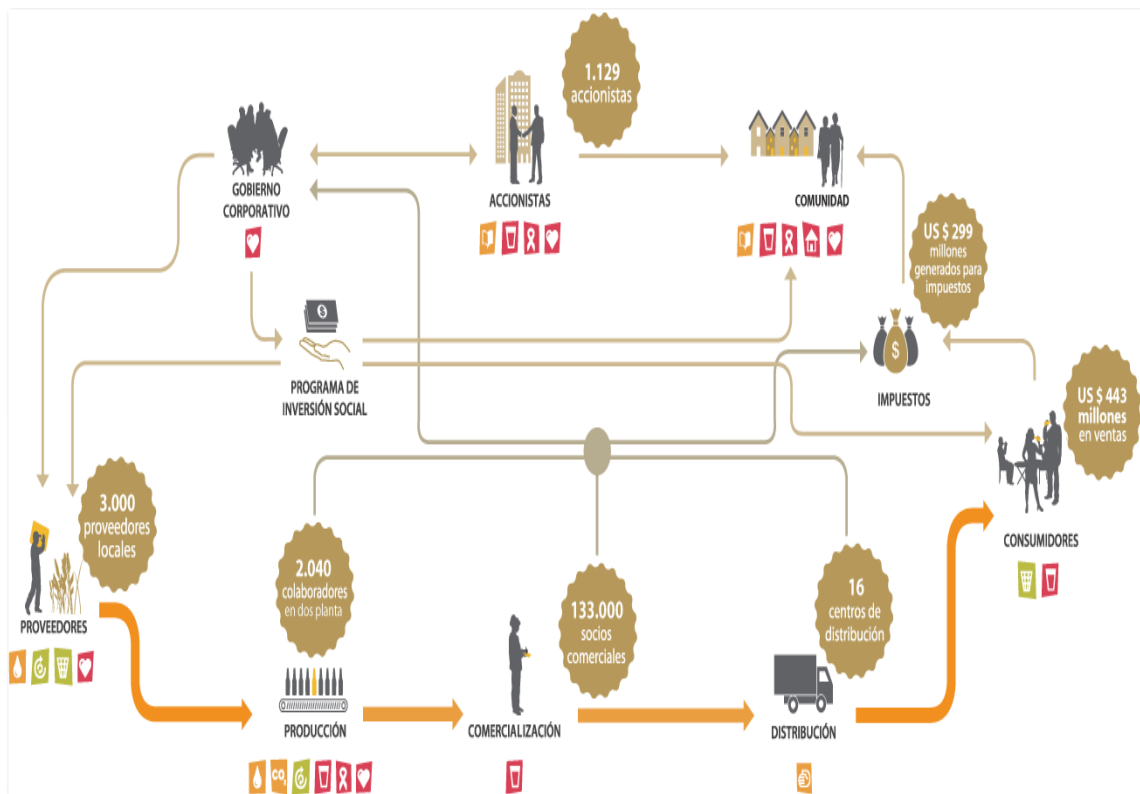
1.129
accionistas

GOBIERNO CORPORATIVO

ACCIONISTAS

COMUNIDAD

US $ 299
millones
generados para
impuestos

PROGRAMA DE
INVERSIÓN SOCIAL

IMPUESTOS

US $ 443
millones
en ventas

3.000
proveedores
locales

2.040
colaboradores
en dos planta

133.000
socios
comerciales

16
centros de
distribución

CONSUMIDORES

PROVEEDORES

PRODUCCIÓN

COMERCIALIZACIÓN

DISTRIBUCIÓN

$CO_2$